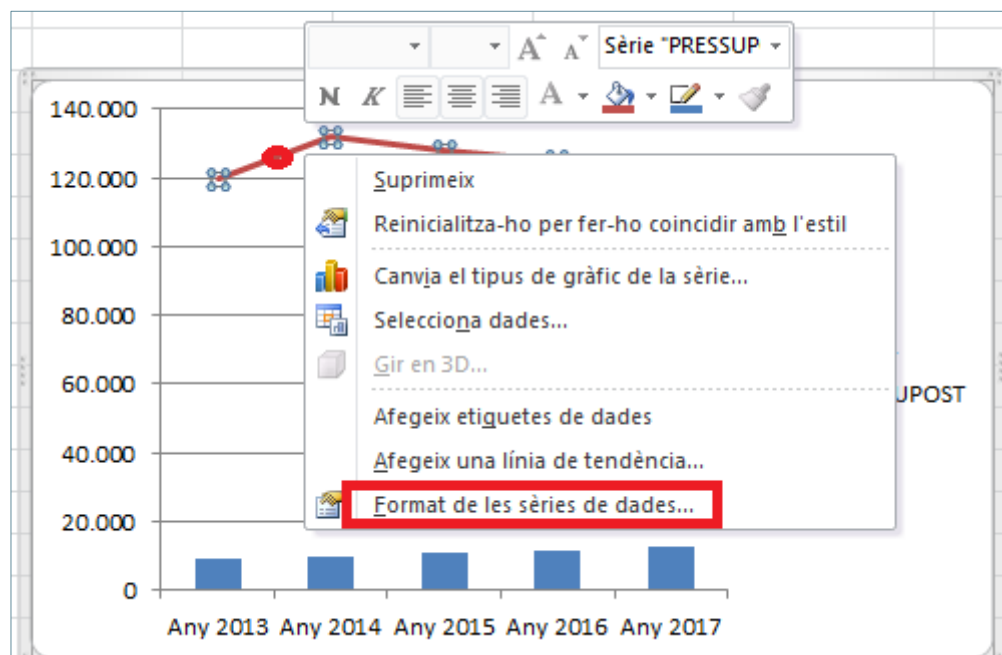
Sèrie "PRESSUP

N K A

140.000
120.000
100.000
80.000
60.000
40.000
20.000
0

Any 2013 Any 2014 Any 2015 Any 2016 Any 2017

Suprimeix
Reinicialitza-ho per fer-ho coincidir amb l'estil
Canvia el tipus de gràfic de la sèrie...
Selecciona dades...
Gir en 3D...
Afegeix etiquetes de dades
Afegeix una línia de tendència...
Format de les sèries de dades...

UPOST